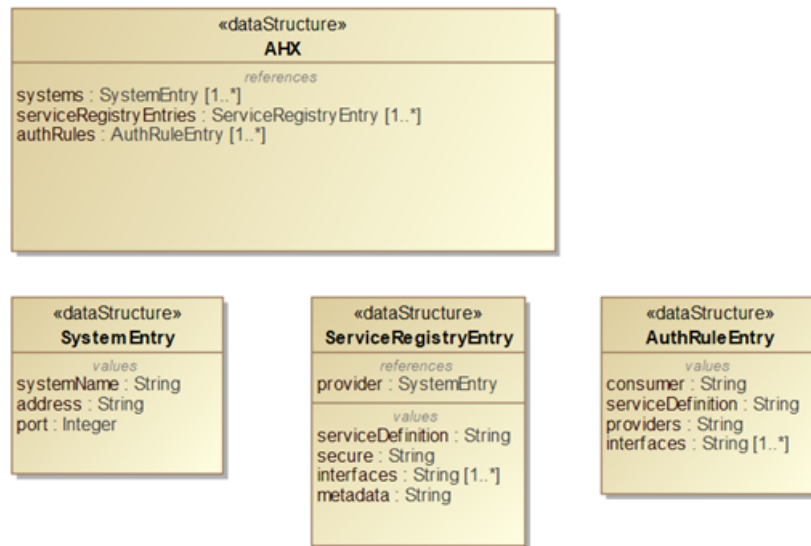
«dataStructure»
AHX

references
systems : SystemEntry [1..*]
serviceRegistryEntries : ServiceRegistryEntry [1..*]
authRules : AuthRuleEntry [1..*]

«dataStructure»
SystemEntry

values
systemName : String
address : String
port : Integer

«dataStructure»
ServiceRegistryEntry

references
provider : SystemEntry

values
serviceDefinition : String
secure : String
interfaces : String [1..*]
metadata : String

«dataStructure»
AuthRuleEntry

values
consumer : String
serviceDefinition : String
providers : String
interfaces : String [1..*]